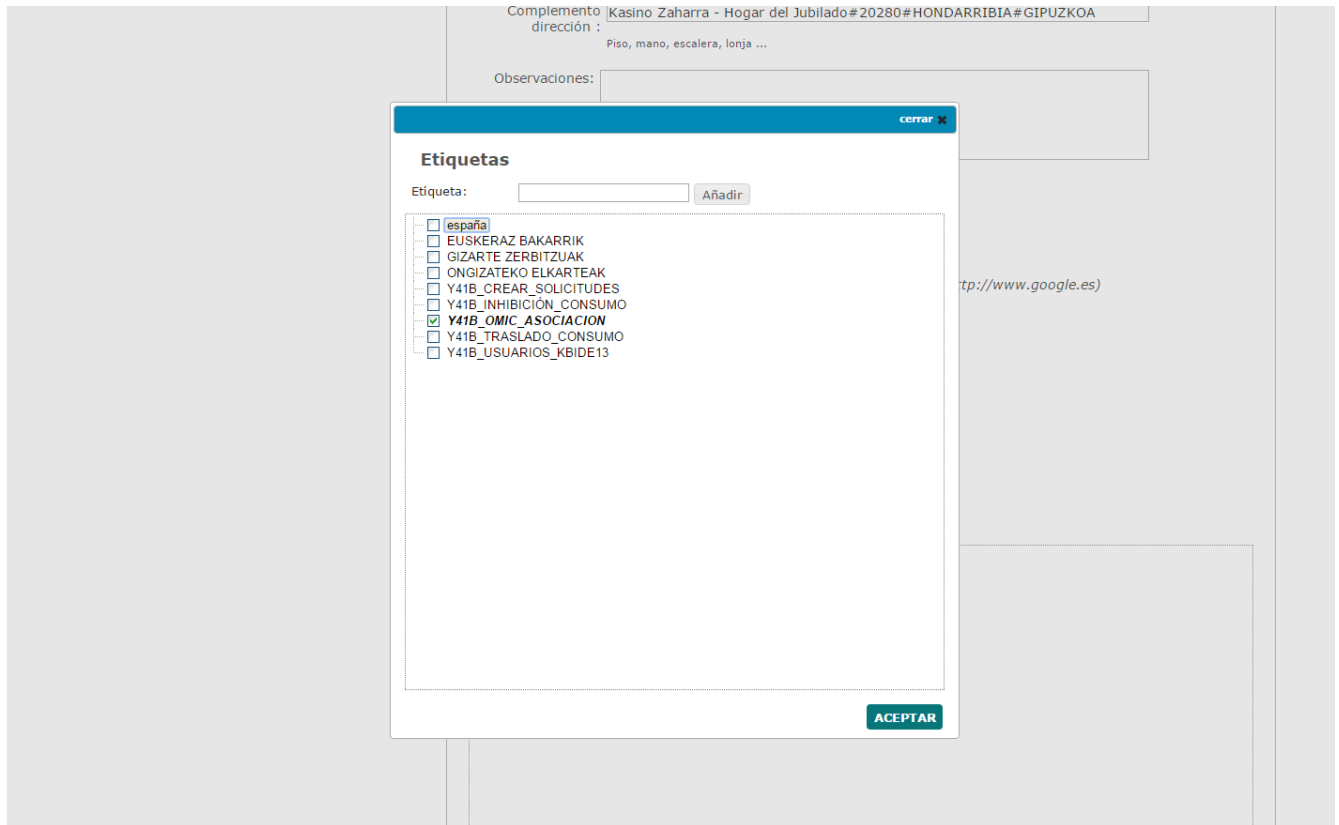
Complemento dirección : Kasino Zaharra - Hogar del Jubilado#20280#HONDARRIBIA#GIPUZKOA

Piso, mano, escalera, lonja ...

Observaciones:

cerrar ✖

Etiquetas

Etiqueta: Añadir

☐ españa
☐ EUSKERAZ BAKARRIK
☐ GIZARTE ZERBITZUAK
☐ ONGIZATEKO ELKARTEAK
☐ Y41B_CREAR_SOLICITUDES
☐ Y41B_INHIBICIÓN_CONSUMO
☑ Y41B_OMIC_ASOCIACION
☐ Y41B_TRASLADO_CONSUMO
☐ Y41B_USUARIOS_KBIDE13

tp://www.google.es)

ACEPTAR